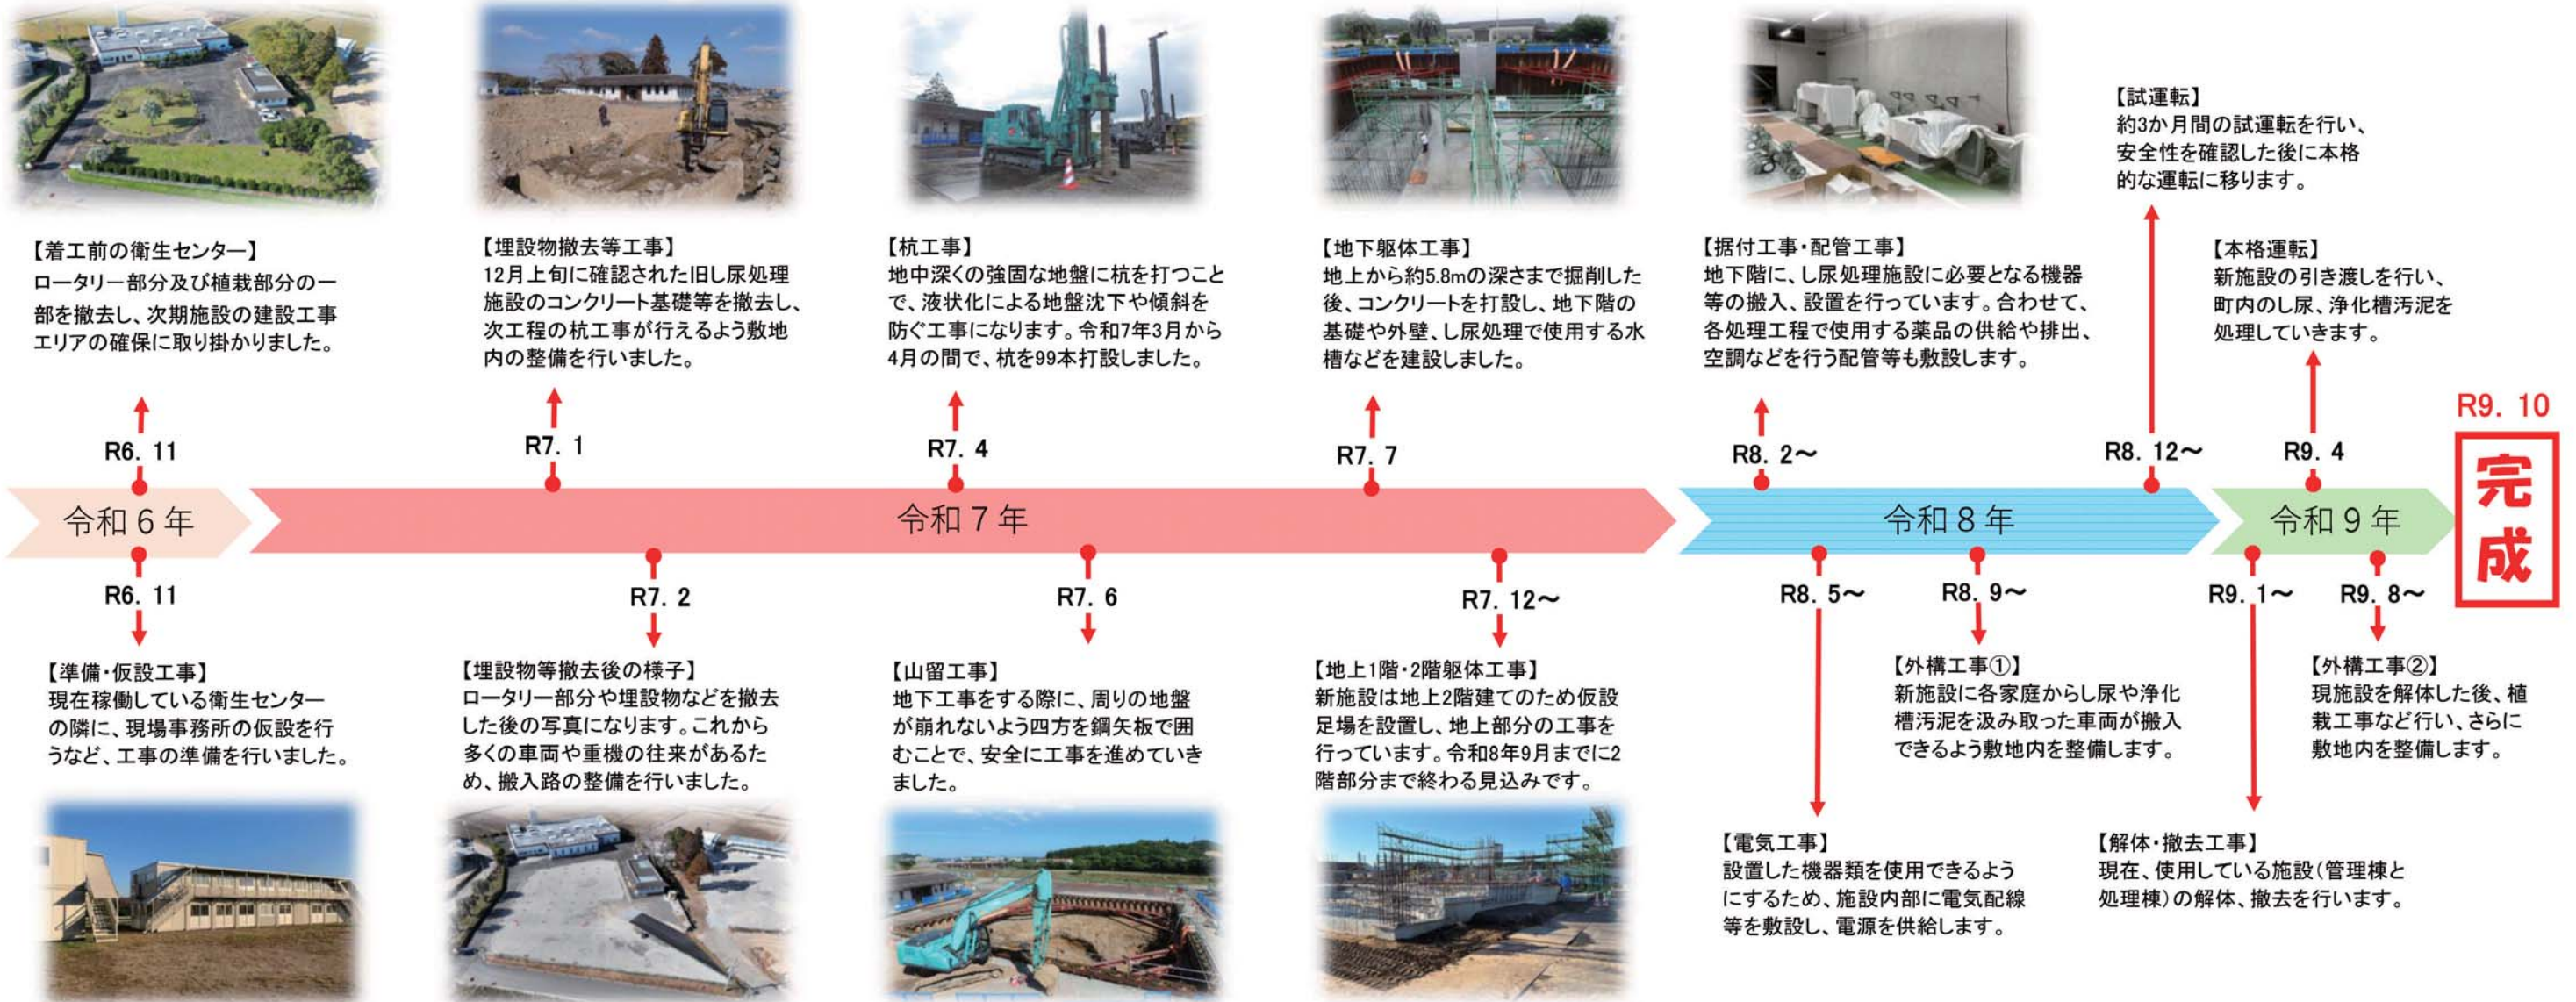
【着工前の衛生センター】
ロータリー部分及び植栽部分の一部を撤去し、次期施設の建設工事エリアの確保に取り掛かりました。

R6. 11

【埋設物撤去等工事】
12月上旬に確認された旧し尿処理施設のコンクリート基礎等を撤去し、次工程の杭工事が行えるよう敷地内の整備を行いました。

R7. 1

【杭工事】
地中深くの強固な地盤に杭を打つことで、液状化による地盤沈下や傾斜を防ぐ工事になります。令和7年3月から4月の間で、杭を99本打設しました。

R7. 4

【地下躯体工事】
地上から約5.8mの深さまで掘削した後、コンクリートを打設し、地下階の基礎や外壁、し尿処理で使用する水槽などを建設しました。

R7. 7

【据付工事・配管工事】
地下階に、し尿処理施設に必要となる機器等の搬入、設置を行っています。合わせて、各処理工程で使用する薬品の供給や排出、空調などを行う配管等も敷設します。

R8. 2〜

【試運転】
約3か月間の試運転を行い、安全性を確認した後に本格的な運転に移ります。

R8. 12〜

【本格運転】
新施設の引き渡しを行い、町内のし尿、浄化槽汚泥を処理していきます。

R9. 4

R9. 10

完成

令和６年

令和７年

令和８年

令和９年

R6. 11

【準備・仮設工事】
現在稼働している衛生センターの隣に、現場事務所の仮設を行うなど、工事の準備を行いました。

R7. 2

【埋設物等撤去後の様子】
ロータリー部分や埋設物などを撤去した後の写真になります。これから多くの車両や重機の往来があるため、搬入路の整備を行いました。

R7. 6

【山留工事】
地下工事をする際に、周りの地盤が崩れないよう四方を鋼矢板で囲むことで、安全に工事を進めていきました。

R7. 12〜

【地上1階・2階躯体工事】
新施設は地上2階建てのため仮設足場を設置し、地上部分の工事を行っています。令和8年9月までに2階部分まで終わる見込みです。

R8. 5〜

【電気工事】
設置した機器類を使用できるようにするため、施設内部に電気配線等を敷設し、電源を供給します。

R8. 9〜

【外構工事①】
新施設に各家庭からし尿や浄化槽汚泥を汲み取った車両が搬入できるよう敷地内を整備します。

R9. 1〜

【解体・撤去工事】
現在、使用している施設（管理棟と処理棟）の解体、撤去を行います。

R9. 8〜

【外構工事②】
現施設を解体した後、植栽工事など行い、さらに敷地内を整備します。